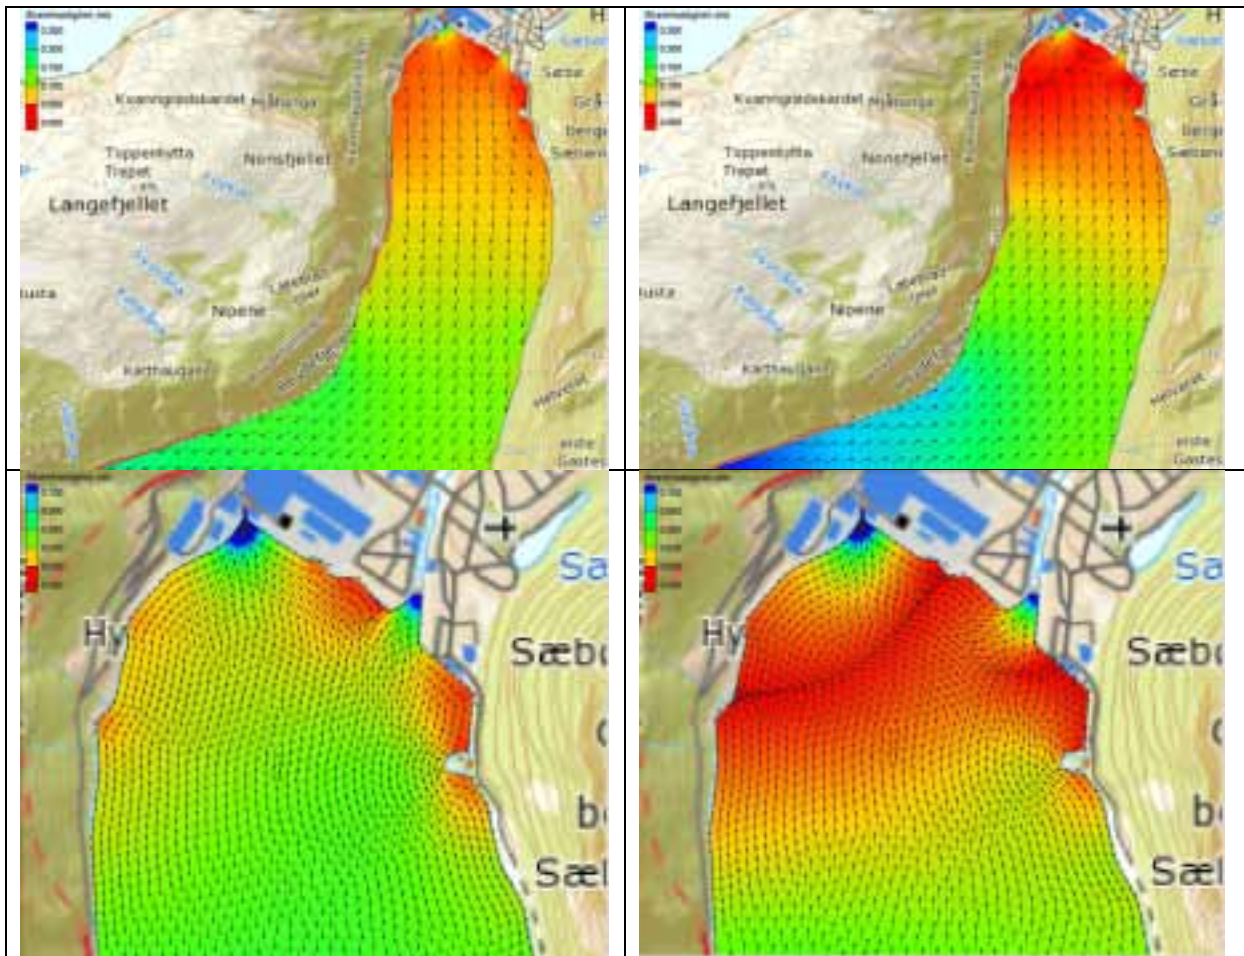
| | |
|---|---|
| Kvanngrødskardet Hånuga Tippenbotta Trepet Nonsfjellet Langefjellet Noene Katthaugen Sæse Gr bergi Sæbøen Helvatal erde Gaster | Kvanngrødskardet Hånuga Tippenbotta Trepet Nonsfjellet Langefjellet Nipene Katthaugen Sæse Gr bergi Sæbøen Helvatal erde Gaster |
| Hy Sa Sæb c b Sæl | Hy Sa Sæb c b Sæl |